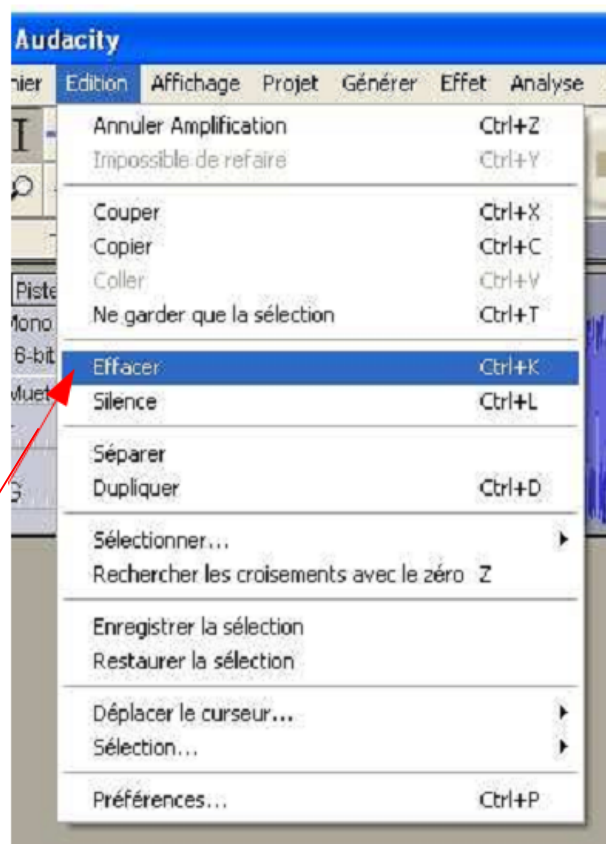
Audacity

hier Edition Affichage Projet Générer Effet Analyse

Piste
Mono
6-bit
Muet

Annuler Amplification Ctrl+Z
Impossible de refaire Ctrl+Y

Couper Ctrl+X
Copier Ctrl+C
Coller Ctrl+V
Ne garder que la sélection Ctrl+T

Effacer Ctrl+K
Silence Ctrl+L

Séparer
Dupliquer Ctrl+D

Sélectionner...
Rechercher les croisements avec le zéro Z

Enregistrer la sélection
Restaurer la sélection

Déplacer le curseur...
Sélection...

Préférences... Ctrl+P